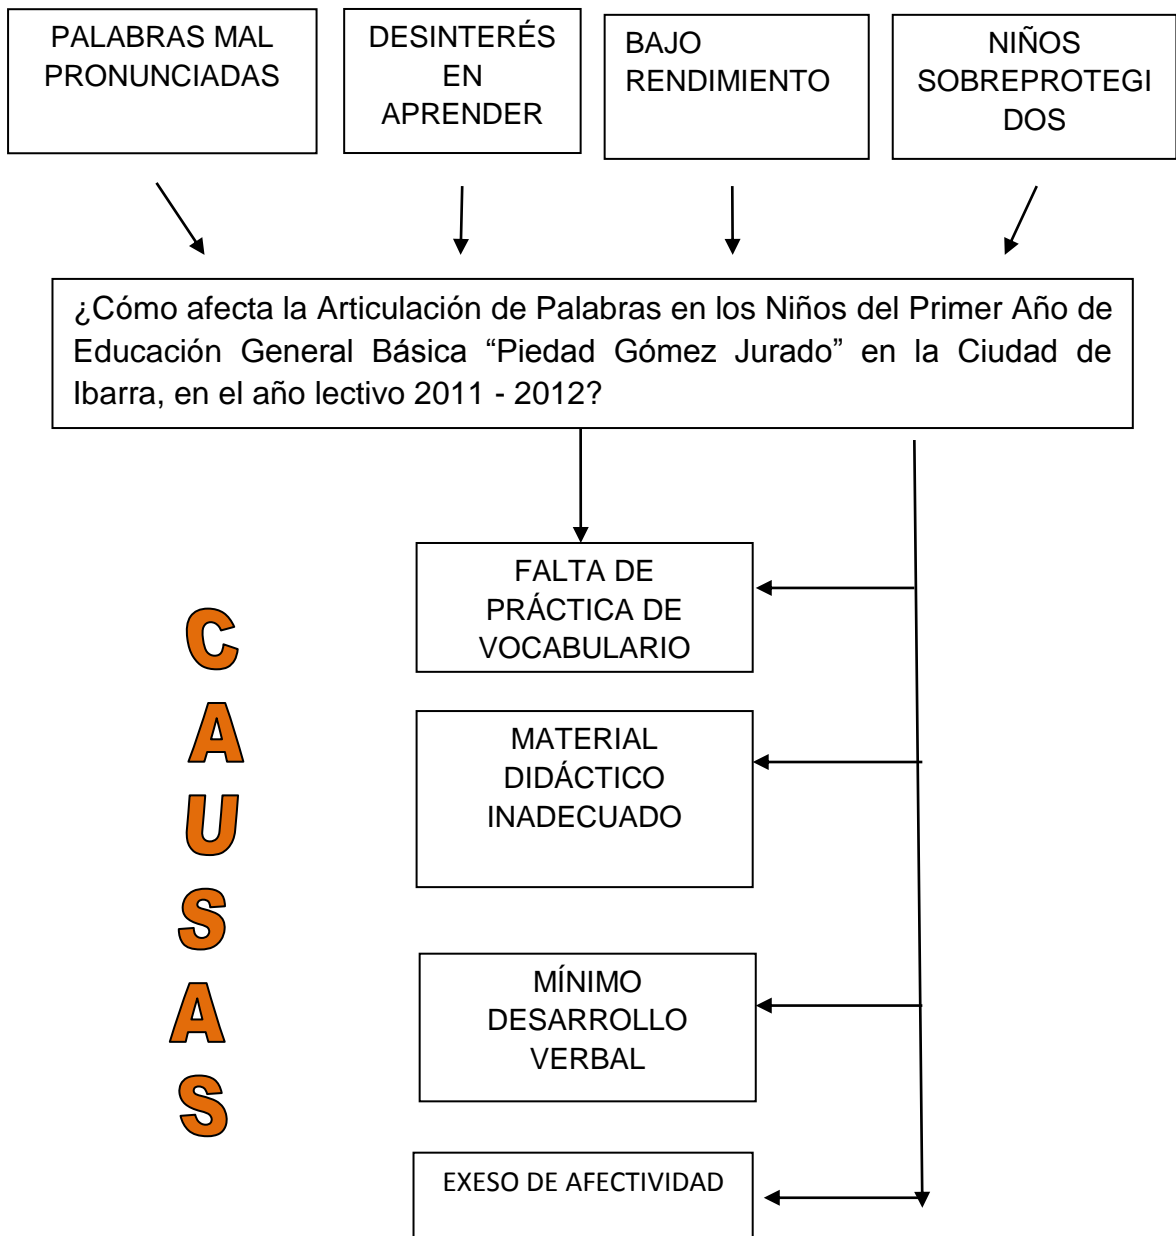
PALABRAS MAL PRONUNCIADAS

DESINTERÉS EN APRENDER

BAJO RENDIMIENTO

NIÑOS SOBREPROTEGI DOS

¿Cómo afecta la Articulación de Palabras en los Niños del Primer Año de Educación General Básica “Piedad Gómez Jurado” en la Ciudad de Ibarra, en el año lectivo 2011 - 2012?

CAUSAS

FALTA DE PRÁCTICA DE VOCABULARIO

MATERIAL DIDÁCTICO INADECUADO

MÍNIMO DESARROLLO VERBAL

EXESO DE AFECTIVIDAD